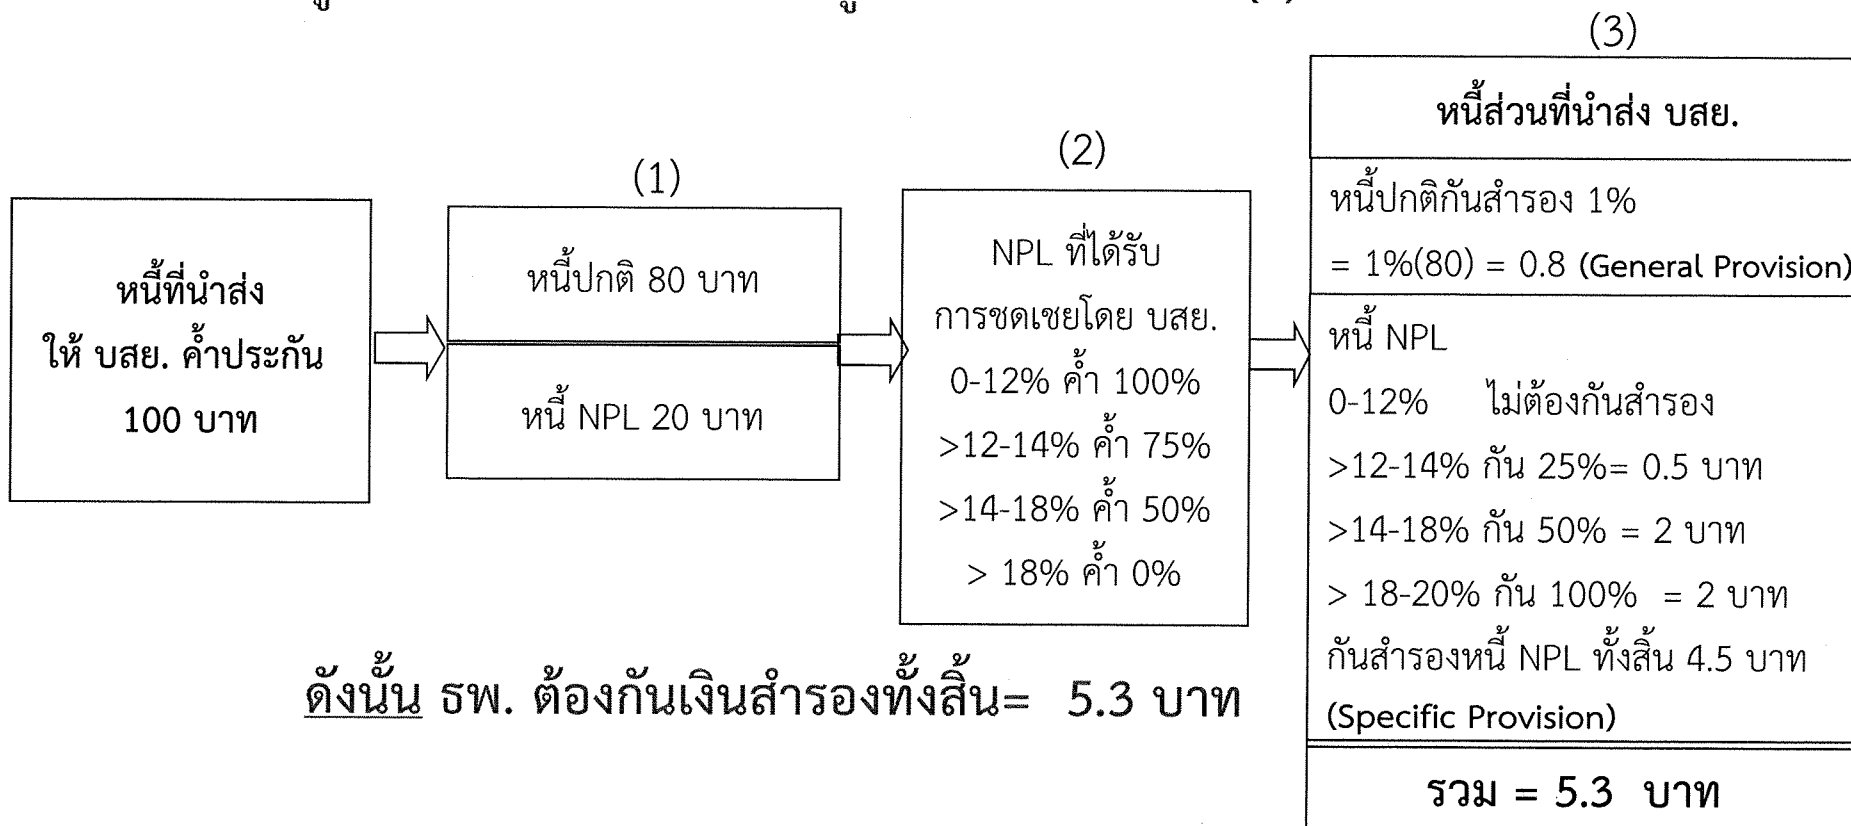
หนี้ที่นำส่ง ให้ บสย. ค้ำประกัน 100 บาท

(1)

หนี้ปกติ 80 บาท

หนี้ NPL 20 บาท

(2)

NPL ที่ได้รับการชดเชยโดย บสย.
0-12% ค้ำ 100%
>12-14% ค้ำ 75%
>14-18% ค้ำ 50%
> 18% ค้ำ 0%

(3)

หนี้ส่วนที่นำส่ง บสย.

หนี้ปกติกันสำรอง 1%
= 1%(80) = 0.8 (General Provision)

หนี้ NPL
0-12% ไม่ต้องกันสำรอง
>12-14% กัน 25%= 0.5 บาท
>14-18% กัน 50% = 2 บาท
> 18-20% กัน 100% = 2 บาท
กันสำรองหนี้ NPL ทั้งสิ้น 4.5 บาท
(Specific Provision)

รวม = 5.3 บาท

ดังนั้น ธพ. ต้องกันเงินสำรองทั้งสิ้น= 5.3 บาท